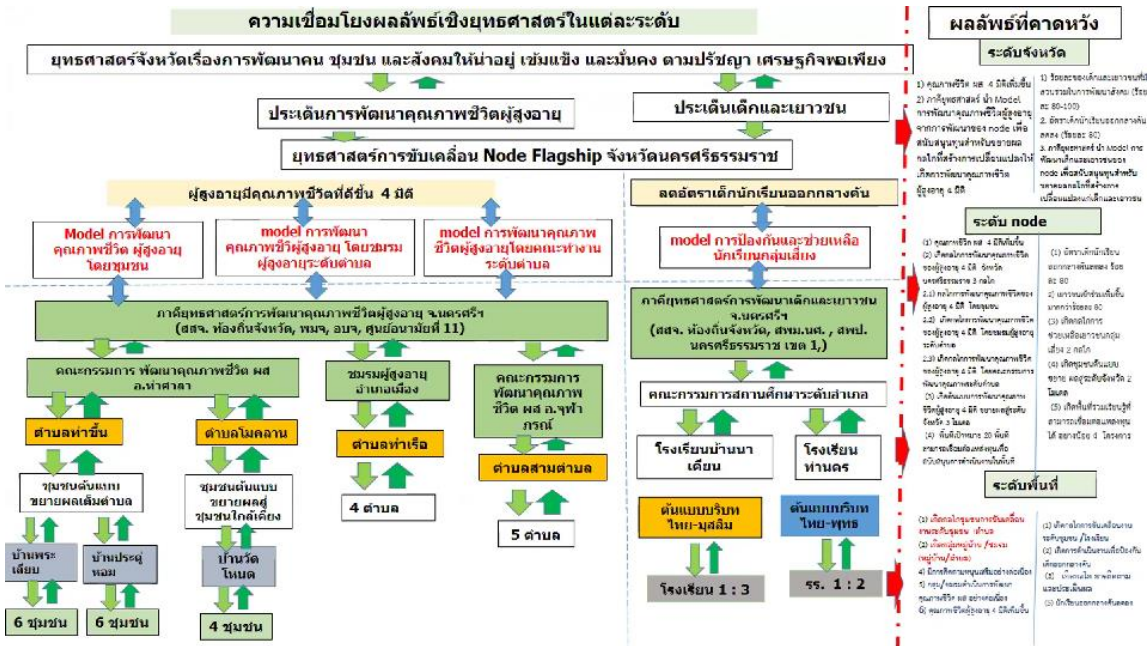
ความเชื่อมโยงผลลัพธ์เชิงยุทธศาสตร์ในแต่ละระดับ

ยุทธศาสตร์จังหวัดเรื่องการพัฒนาคน ชุมชน และสังคมให้น่าอยู่ เข้มแข็ง และมั่นคง ตามปรัชญา เศรษฐกิจพอเพียง

ประเด็นการพัฒนาคุณภาพชีวิตผู้สูงอายุ

ประเด็นเด็กและเยาวชน

ยุทธศาสตร์การขับเคลื่อน Node Flagship จังหวัดนครศรีธรรมราช

ผู้สูงอายุมีคุณภาพชีวิตที่ดีขึ้น 4 มิติ

Model การพัฒนาคุณภาพชีวิต ผู้สูงอายุ โดยชุมชน

model การพัฒนาคุณภาพชีวิตผู้สูงอายุ โดยชมรมผู้สูงอายุระดับตำบล

model การพัฒนาคุณภาพชีวิตผู้สูงอายุโดยคณะทำงานระดับตำบล

ภาคียุทธศาสตร์การพัฒนาคุณภาพชีวิตผู้สูงอายุ จ.นครศรีฯ (สสจ. ท้องถิ่นจังหวัด, พมจ, อบจ, ศูนย์อนามัยที่ 11)

คณะกรรมการ พัฒนาคุณภาพชีวิต ผส อ.ท่าศาลา

ชมรมผู้สูงอายุอำเภอเมือง

คณะกรรมการพัฒนาคุณภาพชีวิต ผส อ.จุฬาภรณ์

ตำบลท่าขึ้น

ตำบลโมคลาน

ตำบลท่าเรือ

ตำบลสามตำบล

ชุมชนต้นแบบ ขยายผลเต็มตำบล

ชุมชนต้นแบบ ขยายผลสู่ชุมชนใกล้เคียง

4 ตำบล

5 ตำบล

บ้านพระเลียบ

บ้านประดู่หอม

บ้านวัดโหนด

6 ชุมชน

6 ชุมชน

4 ชุมชน

ลดอัตราเด็กนักเรียนออกกลางคัน

model การป้องกันและช่วยเหลือนักเรียนกลุ่มเสี่ยง

ภาคียุทธศาสตร์การพัฒนาเด็กและเยาวชน จ.นครศรีฯ (สสจ. ท้องถิ่นจังหวัด, สพม.นศ. , สพป. นครศรีธรรมราช เขต 1,)

คณะกรรมการสถานศึกษาระดับอำเภอ

โรงเรียนบ้านนาเคียน

โรงเรียนทานคร

ต้นแบบบริบทไทย-มุสลิม

ต้นแบบบริบทไทย-พุทธ

โรงเรียน 1 : 3

รร. 1 : 2

ผลลัพธ์ที่คาดหวัง

ระดับจังหวัด

1) คุณภาพชีวิต ผส 4 มิติเพิ่มขึ้น 2) ภาคียุทธศาสตร์ นำ Model การพัฒนาคุณภาพชีวิตผู้สูงอายุจากการพัฒนาของ node เพื่อสนับสนุนทุนสำหรับขยายผล กลไกที่สร้างการเปลี่ยนแปลงให้เกิดการพัฒนาคุณภาพชีวิตผู้สูงอายุ 4 มิติ

1) ร้อยละของเด็กและเยาวชนที่มีส่วนร่วมในการพัฒนาสังคม (ร้อยละ 80-100) 2. อัตราเด็กนักเรียนออกกลางคันลดลง (ร้อยละ 80) 3. ภาคียุทธศาสตร์ นำ Model การพัฒนาเด็กและเยาวชนของ node เพื่อสนับสนุนทุนสำหรับขยายผลกลไกที่สร้างการเปลี่ยนแปลงแก่เด็กและเยาวชน

ระดับ node

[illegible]

ระดับพื้นที่

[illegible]